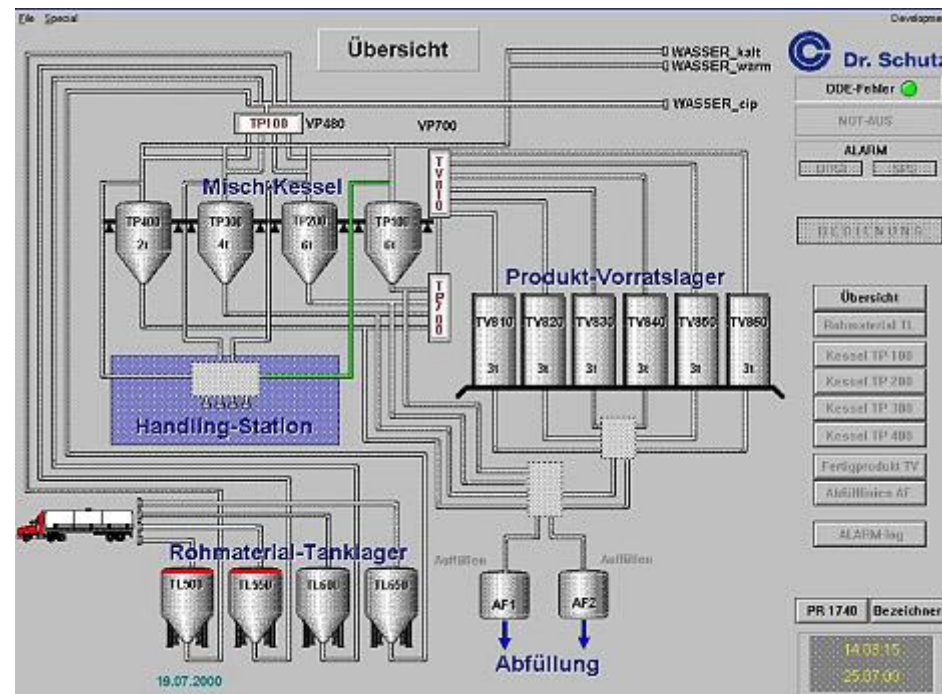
File Special

Developme

Übersicht

WASSER_kalt
WASSER_warm
WASSER_cip

Dr. Schutz

DDE-Fehler

NOT-AUS

ALARM

DOSI SPS

BEDIENUNG

TP100 VP480

VP700

TV810

TP700

Misch-Kessel

TP400 2t

TP300 4t

TP200 6t

TP100 6t

Produkt-Vorratslager

TV810 3t

TV820 3t

TV830 3t

TV840 3t

TV850 3t

TV860 3t

Handling-Station

Übersicht

Rohmaterial TL

Kessel TP 100

Kessel TP 200

Kessel TP 300

Kessel TP 400

Fertigprodukt TV

Abfülllinien AF

ALARM-log

Rohmaterial-Tanklager

TL500

TL550

TL600

TL650

Auffüllen

Auffüllen

AF1

AF2

Abfüllung

PR 1740

Bezeichner

14:03:15

25.07.00

19.07.2000